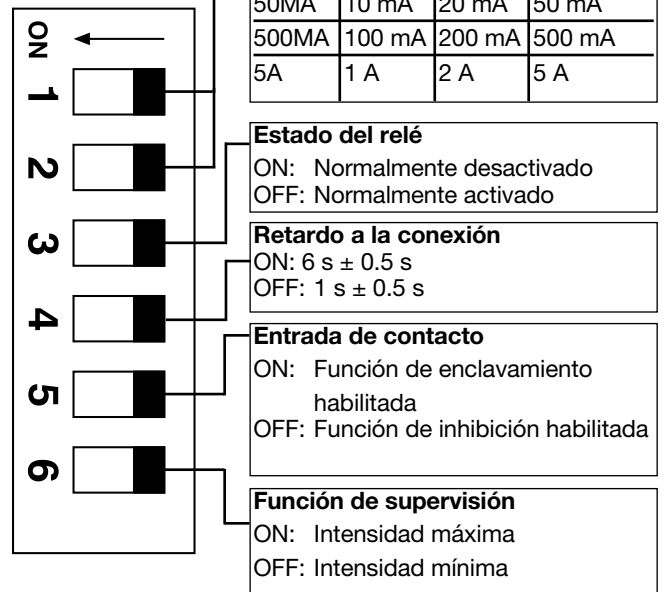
ON

1
2
3
4
5
6

| 50MA | 10 mA | 20 mA | 50 mA |
|---|---|---|---|
| 500MA | 100 mA | 200 mA | 500 mA |
| 5A | 1 A | 2 A | 5 A |

**Estado del relé**
ON: Normalmente desactivado
OFF: Normalmente activado

**Retardo a la conexión**
ON: 6 s ± 0.5 s
OFF: 1 s ± 0.5 s

**Entrada de contacto**
ON: Función de enclavamiento habilitada
OFF: Función de inhibición habilitada

**Función de supervisión**
ON: Intensidad máxima
OFF: Intensidad mínima